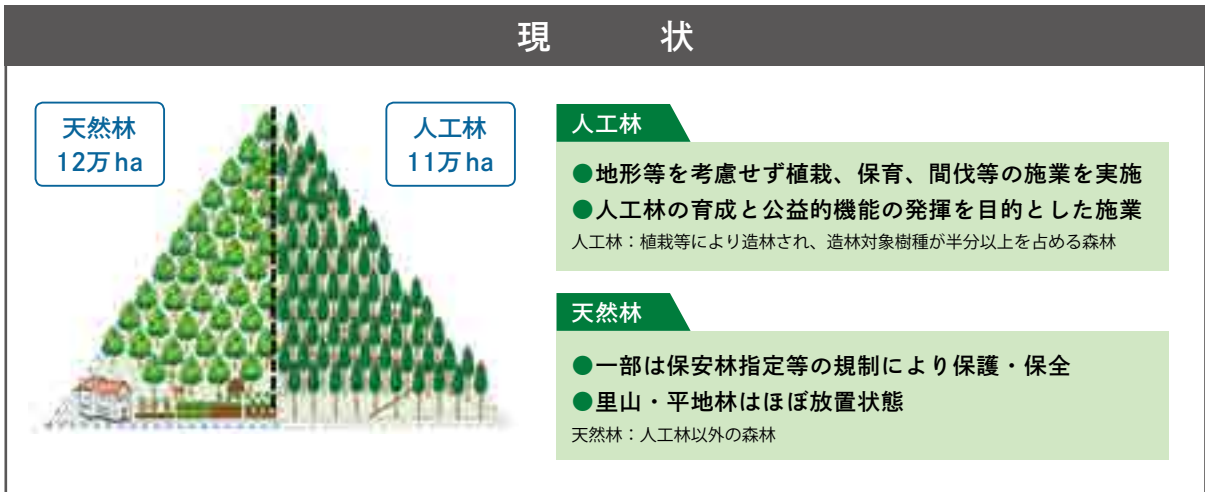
現　状

天然林
12万 ha

人工林
11万 ha

人工林

●地形等を考慮せず植栽、保育、間伐等の施業を実施
●人工林の育成と公益的機能の発揮を目的とした施業
人工林：植栽等により造林され、造林対象樹種が半分以上を占める森林

天然林

●一部は保安林指定等の規制により保護・保全
●里山・平地林はほぼ放置状態
天然林：人工林以外の森林